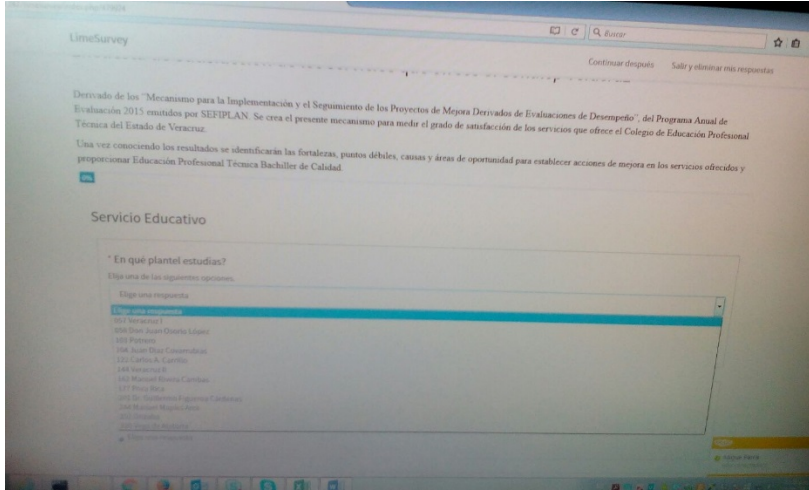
LimeSurvey

Buscar

Continuar después Salir y eliminar mis respuestas

Derivado de los "Mecanismo para la Implementación y el Seguimiento de los Proyectos de Mejora Derivados de Evaluaciones de Desempeño", del Programa Anual de Evaluación 2015 emitidos por SEFIPLAN. Se crea el presente mecanismo para medir el grado de satisfacción de los servicios que ofrece el Colegio de Educación Profesional Técnica del Estado de Veracruz.

Una vez conociendo los resultados se identificarán las fortalezas, puntos débiles, causas y áreas de oportunidad para establecer acciones de mejora en los servicios ofrecidos y proporcionar Educación Profesional Técnica Bachiller de Calidad.

OK

Servicio Educativo

* En qué plantel estudias?

Elija una de las siguientes opciones.

Elija una respuesta

Elija una respuesta
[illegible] Veracruz I
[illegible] Don Juan Osorio López
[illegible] Potrero
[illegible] Juan Díaz Covarrubias
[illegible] Carlos A. Carrillo
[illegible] Veracruz II
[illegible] Manuel Rivera Cambas
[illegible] Poza Rica
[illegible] Dr. Guillermo Figueroa Cárdenas
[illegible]
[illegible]
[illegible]
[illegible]